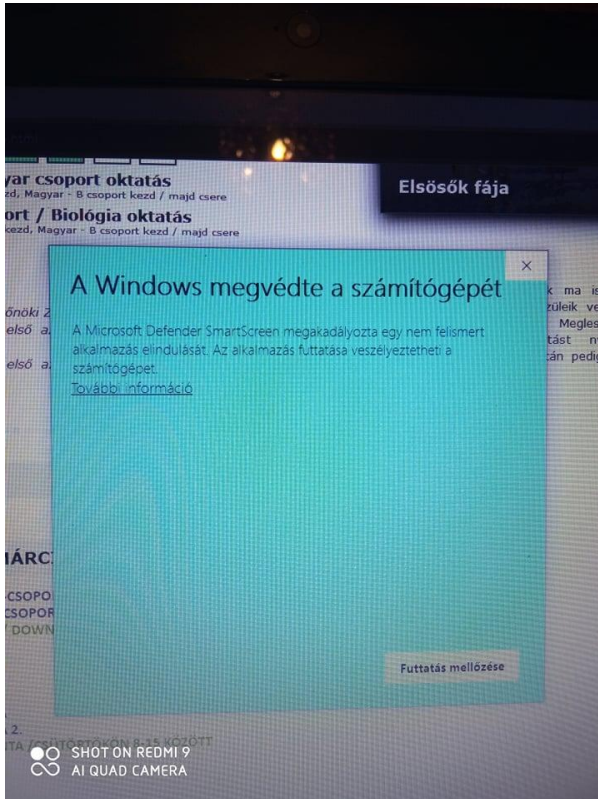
yar csoport oktatás
zd, Magyar - B csoport kezd / majd csere
ort / Biológia oktatás
kezd, Magyar - B csoport kezd / majd csere

Elsősök fája

önöki
első a
első a

k ma is
züleik ve
Megles
tást n
kán pedig

A Windows megvédte a számítógépét

A Microsoft Defender SmartScreen megakadályozta egy nem felismert alkalmazás elindulását. Az alkalmazás futtatása veszélyeztetheti a számítógépet.

További információ

Futtatás mellőzése

ÁRC
CSOPO
CSOPOR
DOWN

2.
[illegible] 8-15 KÖZÖTT

SHOT ON REDMI 9
AI QUAD CAMERA